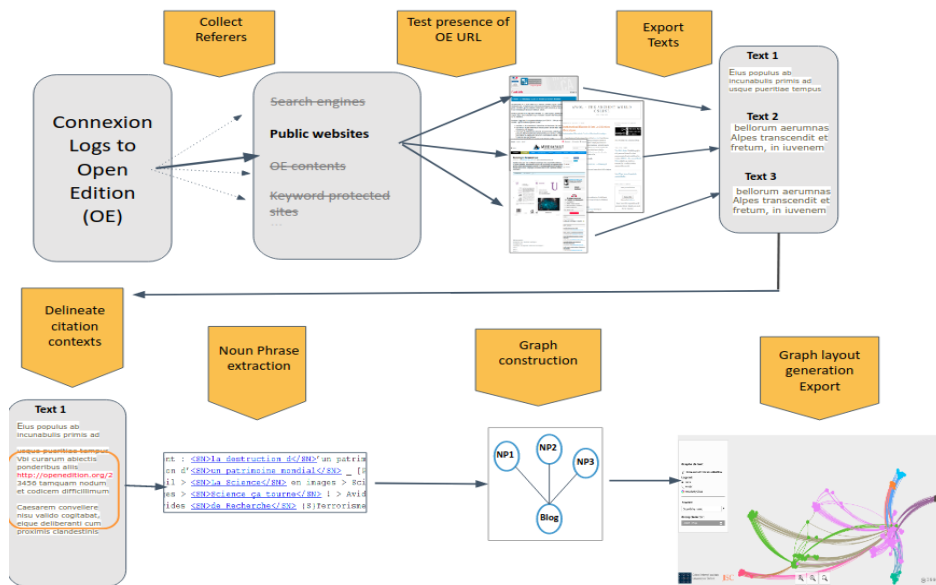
Collect Referers

Test presence of OE URL

Export Texts

Connexion Logs to Open Edition (OE)

Search engines

Public websites

OE contents

Keyword protected sites

...

Text 1

Eius populus ab incunabulis primis ad usque pueritiae tempus

Text 2

bellorum aerumnas Alpes transcendit et fretum, in iuvenem

Text 3

bellorum aerumnas Alpes transcendit et fretum, in iuvenem

Delineate citation contexts

Noun Phrase extraction

Graph construction

Graph layout generation Export

Text 1

Eius populus ab incunabulis primis ad

usque pueritiae tempus. Vbi curarum abiectis ponderibus aliis http://openedition.org/23456 tamquam nodum et codicem difficillimum.

Caesarem convellere nisu valido cogitabat, eique deliberanti cum proximis clandestinis

nt : <SN>La destruction d</SN>'un patri
n d'<SN>un patrimoine mondial</SN> > [
il > <SN>La Science</SN> en images > Sc
es > <SN>Science ça tourne</SN> ! > Avi
ides <SN>de Recherches</SN> (8)Terrorism

NP1

NP2

NP3

Blog